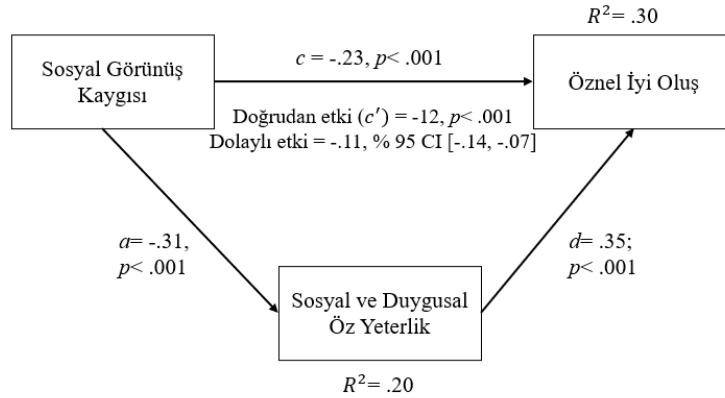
$R^2$= .30

Sosyal Görünüş Kaygısı

$c$ = -.23, $p$< .001

Öznel İyi Oluş

Doğrudan etki ($c'$) = -12, $p$< .001
Dolaylı etki = -.11, % 95 CI [-.14, -.07]

$a$= -.31, $p$< .001

$d$= .35; $p$< .001

Sosyal ve Duygusal Öz Yeterlik

$R^2$= .20